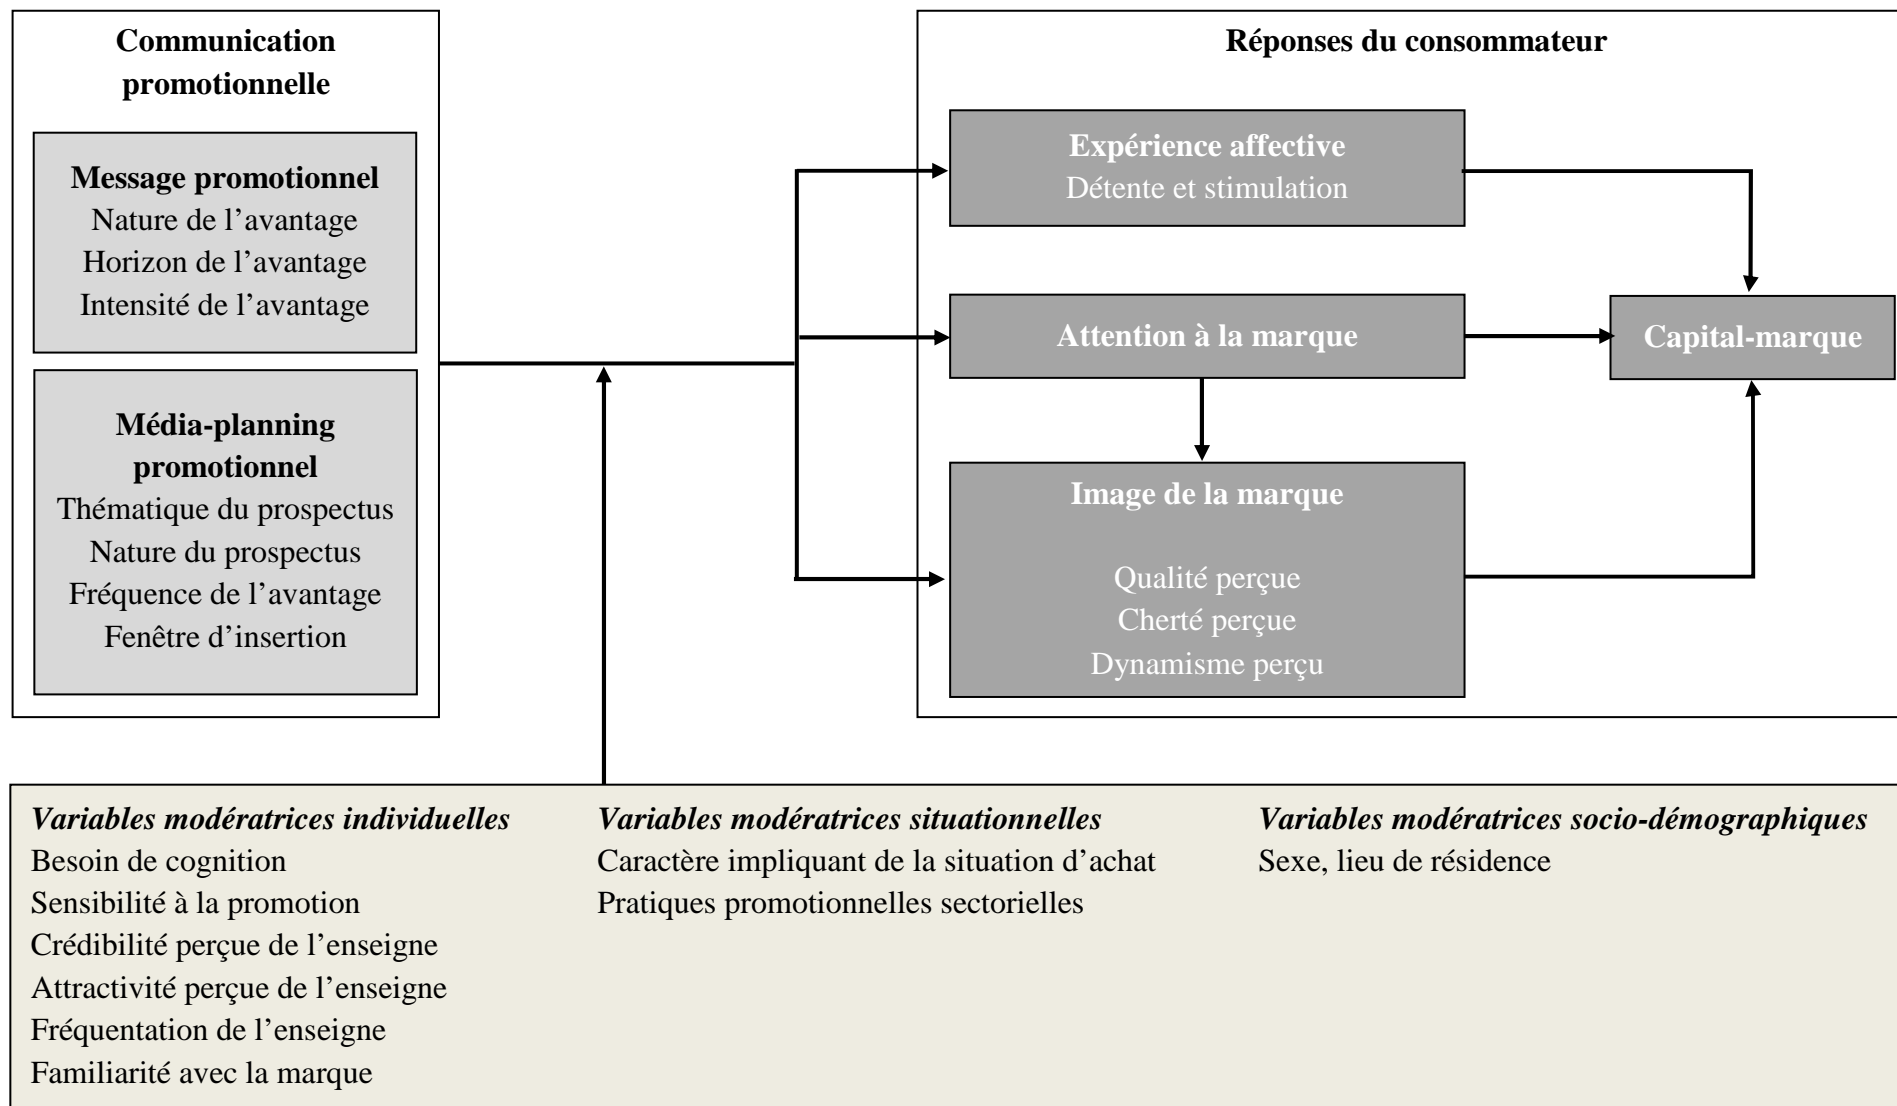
Communication promotionnelle

Message promotionnel
Nature de l’avantage
Horizon de l’avantage
Intensité de l’avantage

Média-planning promotionnel
Thématique du prospectus
Nature du prospectus
Fréquence de l’avantage
Fenêtre d’insertion

Réponses du consommateur

Expérience affective
Détente et stimulation

Attention à la marque

Image de la marque
Qualité perçue
Cherté perçue
Dynamisme perçu

Capital-marque

*Variables modératrices individuelles*
Besoin de cognition
Sensibilité à la promotion
Crédibilité perçue de l’enseigne
Attractivité perçue de l’enseigne
Fréquentation de l’enseigne
Familiarité avec la marque

*Variables modératrices situationnelles*
Caractère impliquant de la situation d’achat
Pratiques promotionnelles sectorielles

*Variables modératrices socio-démographiques*
Sexe, lieu de résidence